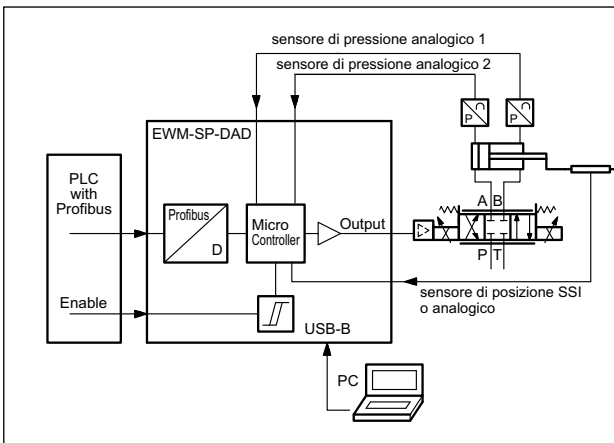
sensore di pressione analogico 1

sensore di pressione analogico 2

EWM-SP-DAD

PLC with Profibus

Profibus

D

Micro Controller

Output

A B

P T

P

P

Enable

sensore di posizione SSI o analogico

USB-B

PC